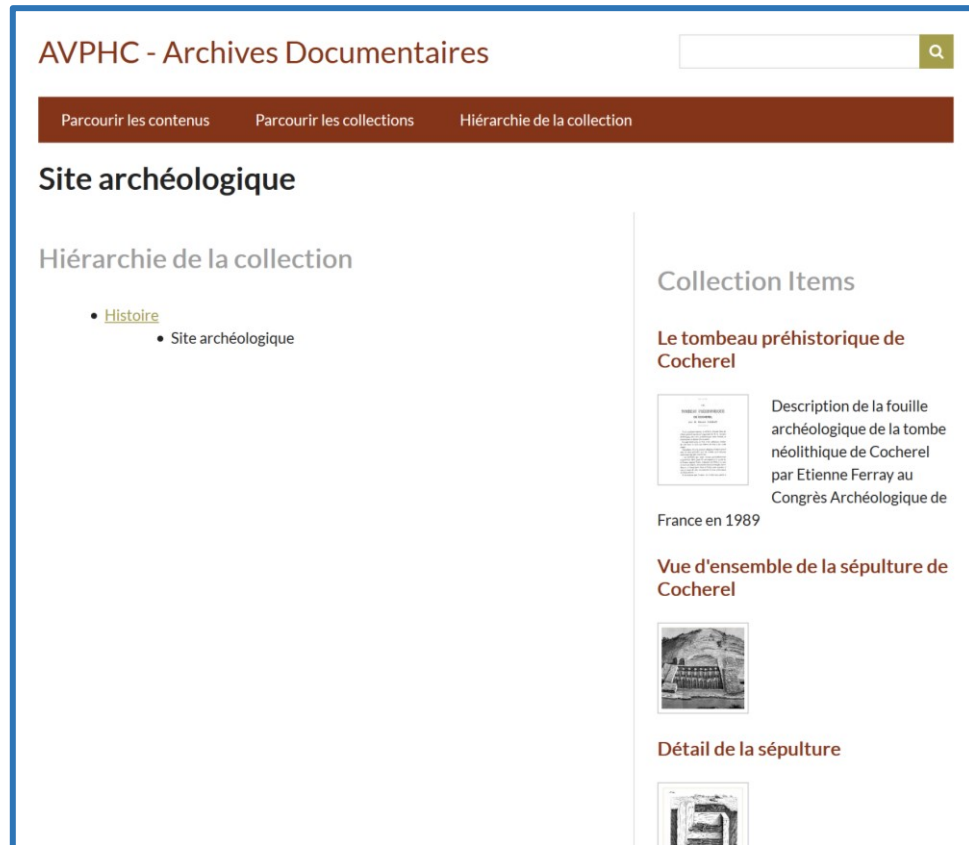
AVPHC - Archives Documentaires

Parcourir les contenus
Parcourir les collections
Hiérarchie de la collection

Site archéologique

Hiérarchie de la collection

- Histoire
  - Site archéologique

Collection Items

Le tombeau préhistorique de Cocherel

Description de la fouille archéologique de la tombe néolithique de Cocherel par Etienne Ferray au Congrès Archéologique de France en 1989

Vue d'ensemble de la sépulture de Cocherel

Détail de la sépulture